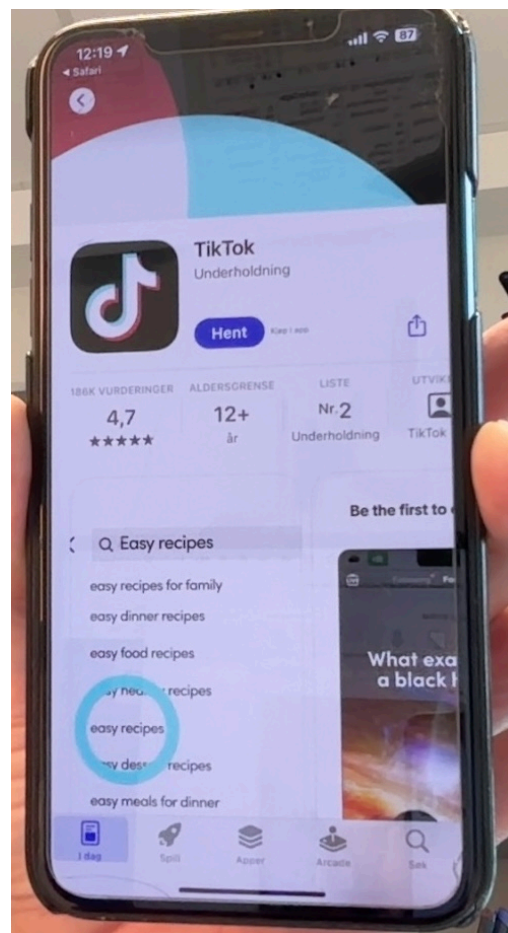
12:19
◂ Safari
87

TikTok
Underholdning
Hent
Kjøp i app

186K VURDERINGER
4,7
★★★★★

ALDERSGRENSE
12+
år

LISTE
Nr. 2
Underholdning

UTVIK
TikTok

Be the first to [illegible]

Easy recipes
easy recipes for family
easy dinner recipes
easy food recipes
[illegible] recipes
easy recipes
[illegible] recipes
easy meals for dinner

What exa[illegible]
a black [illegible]

I dag
Spill
Apper
Arcade
Søk